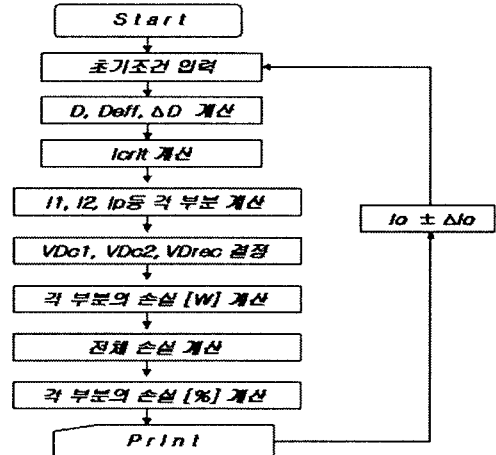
Start

초기조건 입력

D, Deff, $\Delta D$ 계산

Icrit 계산

I1, I2, Ip등 각 부분 계산

VDc1, VDc2, VDrec 결정

각 부분의 손실 [W] 계산

전체 손실 계산

각 부분의 손실 [%] 계산

Print

Io $\pm$ $\Delta$Io